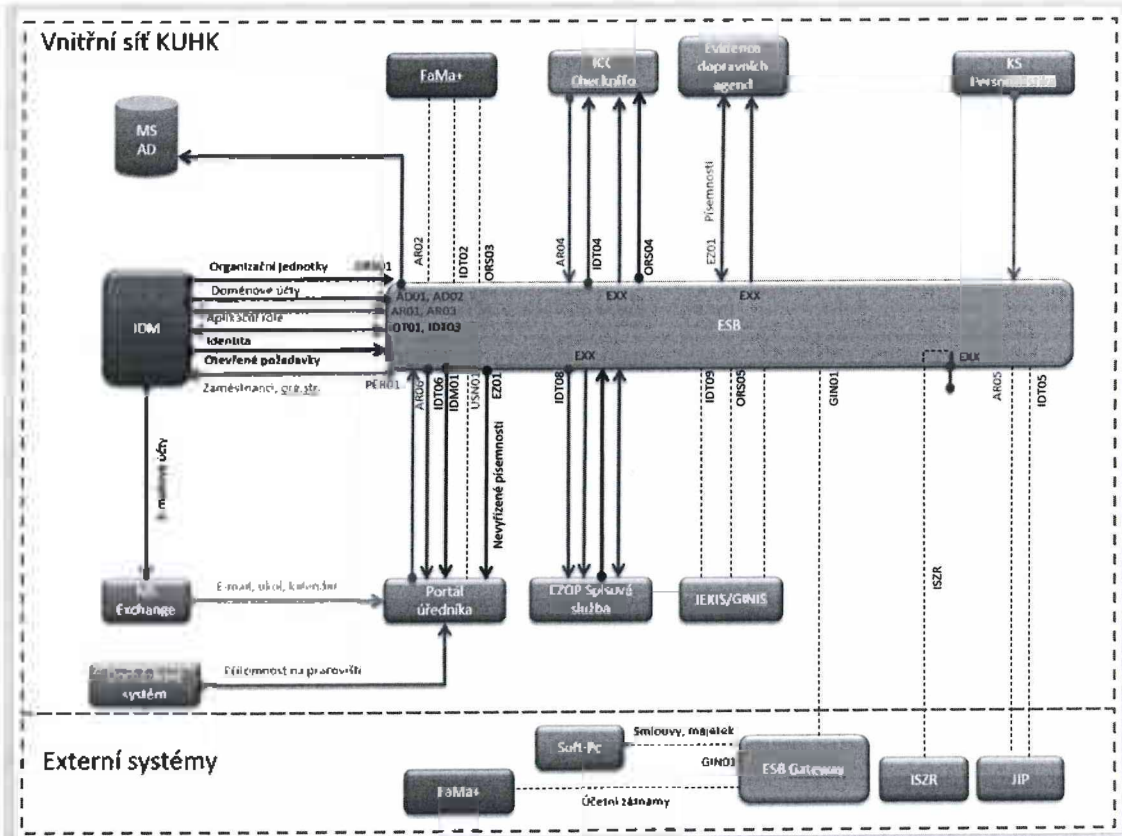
Vnitřní síť KUHK

FaMa+

ICC Checkinfo

Evidence dopravních agend

KS Personalistika

MS AD

AR02

IDT02

ORS03

AR04

IDT04

ORS04

EZ01

Písemnosti

IDM

Organizační jednotky

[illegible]01

Doménové účty

AD01, AD02

Aplikační role

AR01, AR03

Identita

IDT01, IDT03

Otevřené požadavky

Zaměstnanci, org. str.

PER01

ESB

EXX

EXX

EXX

EXX

AR06

IDT06

IDM01

USN01

EZ01

IDT08

IDT09

ORS05

GIN01

AR05

IDT05

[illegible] účty

Nevyřízené písemnosti

MS Exchange

E-mail, úkol, kalendář

Portál úředníka

EZOP Spisová služba

JEKIS/GINIS

ISZR

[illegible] systém

Přítomnost na pracovišti

Externí systémy

Soft-Pc

Smlouvy, majetek

GIN01

ESB Gateway

ISZR

JIP

FaMa+

Účetní záznamy